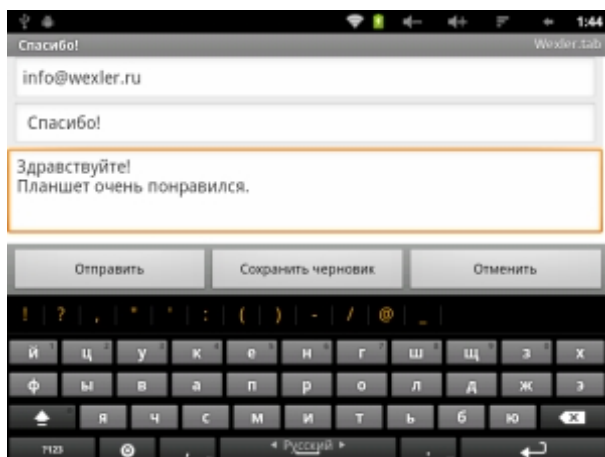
1:44

Спасибо!

Wexler.tab

info@wexler.ru

Спасибо!

Здравствуйте!
Планшет очень понравился.

Отправить

Сохранить черновик

Отменить

! ? , " ' : ( ) - / @ _

й ц у к е н г ш щ з х

ф ы в а п р о л д ж э

я ч с м и т ь б ю

?123

◂ Русский ▸

.